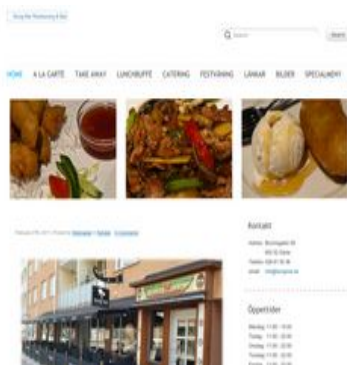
Hong Kie Restaurang & Bar

Search

HOME A LA CARTE TAKE AWAY LUNCHBUFFÉ CATERING FESTVÅNING LÄNKAR BILDER SPECIALMENY

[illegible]

Kontakt

Adress: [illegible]
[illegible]
Telefon: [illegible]
email: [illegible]

Öppettider

Måndag 11:00 - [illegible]
Tisdag 11:00 - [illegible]
Onsdag 11:00 - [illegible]
Torsdag 11:00 - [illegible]
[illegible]